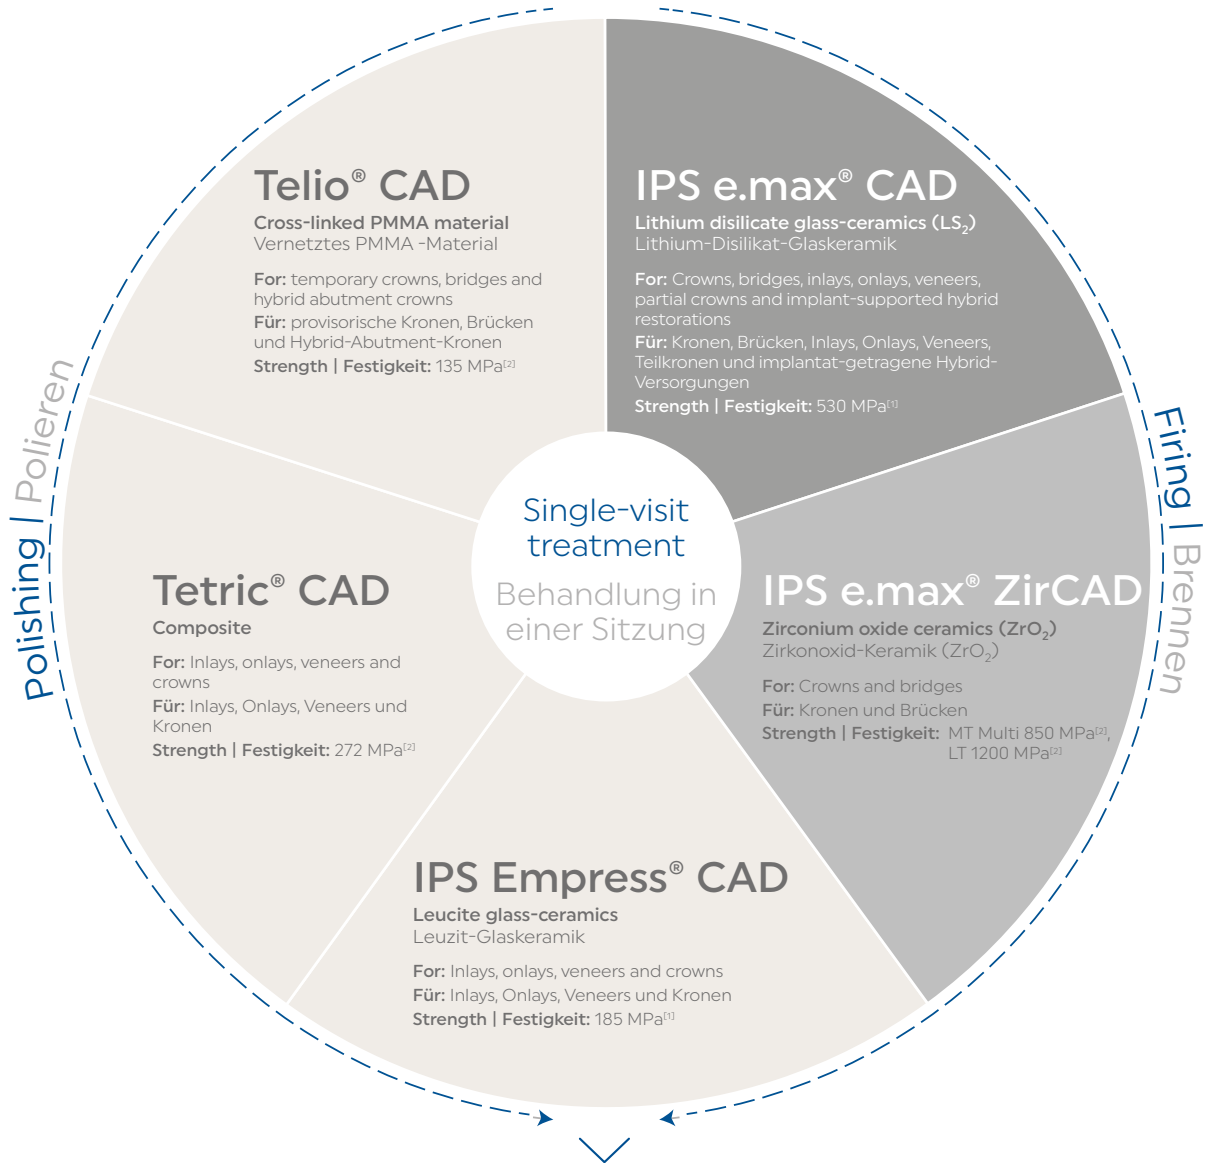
Telio® CAD
Cross-linked PMMA material
Vernetztes PMMA -Material

For: temporary crowns, bridges and hybrid abutment crowns
Für: provisorische Kronen, Brücken und Hybrid-Abutment-Kronen
Strength | Festigkeit: 135 MPa$^{[2]}$

IPS e.max® CAD
Lithium disilicate glass-ceramics ($LS_2$)
Lithium-Disilikat-Glaskeramik

For: Crowns, bridges, inlays, onlays, veneers, partial crowns and implant-supported hybrid restorations
Für: Kronen, Brücken, Inlays, Onlays, Veneers, Teilkronen und implantat-getragene Hybrid-Versorgungen
Strength | Festigkeit: 530 MPa$^{[1]}$

Polishing | Polieren

Single-visit treatment
Behandlung in einer Sitzung

Firing | Brennen

Tetric® CAD
Composite

For: Inlays, onlays, veneers and crowns
Für: Inlays, Onlays, Veneers und Kronen
Strength | Festigkeit: 272 MPa$^{[2]}$

IPS e.max® ZirCAD
Zirconium oxide ceramics ($ZrO_2$)
Zirkonoxid-Keramik ($ZrO_2$)

For: Crowns and bridges
Für: Kronen und Brücken
Strength | Festigkeit: MT Multi 850 MPa$^{[2]}$, LT 1200 MPa$^{[2]}$

IPS Empress® CAD
Leucite glass-ceramics
Leuzit-Glaskeramik

For: Inlays, onlays, veneers and crowns
Für: Inlays, Onlays, Veneers und Kronen
Strength | Festigkeit: 185 MPa$^{[1]}$